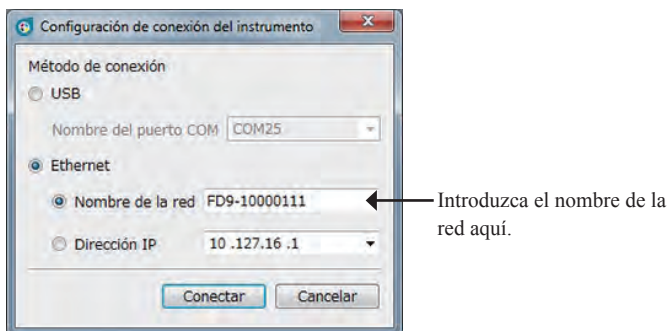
Configuración de conexión del instrumento

Método de conexión

USB

Nombre del puerto COM COM25

Ethernet

Nombre de la red FD9-10000111

Dirección IP 10 .127.16 .1

Conectar Cancelar

Introduzca el nombre de la red aquí.